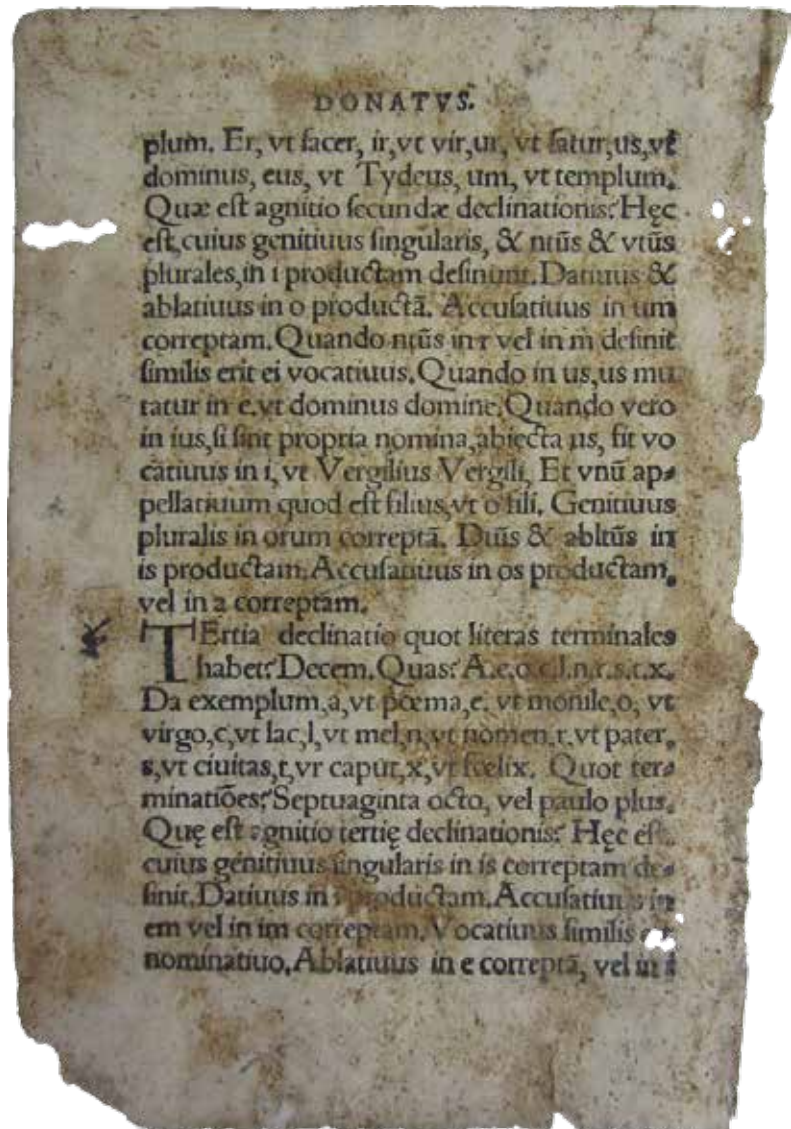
DONATVS.

plum. Er, vt facer, ir, vt vir, ur, vt satur, us, vt dominus, eus, vt Tydeus, um, vt templum. Quæ est agnitio secundæ declinationis? Hęc est, cuius genitiuus singularis, & ntũs & vtũs plurales, in i productam desinunt. Datiuus & ablatiuus in o productã. Accusatiuus in um correptam. Quando ntũs in r vel in m desinit similis erit ei vocatiuus. Quando in us, us mutatur in e, vt dominus domine. Quando vero in ius, si sint propria nomina, abiecta us, fit vocatiuus in i, vt Vergilius Vergili. Et vnũ appellatiuum quod est filius, vt o fili. Genitiuus pluralis in orum correptã. Dtũs & abltũs in is productam. Accusatiuus in os productam, vel in a correptam.

TErtia declinatio quot literas terminales habet? Decem. Quas? A, e, o, c, l, n, r, s, t, x. Da exemplum, a, vt pœma, e, vt monile, o, vt virgo, c, vt lac, l, vt mel, n, vt nomen, r, vt pater, s, vt ciuitas, t, vt caput, x, vt fœlix. Quot terminatiões? Septuaginta octo, vel paulo plus. Quę est agnitio tertię declinationis? Hęc est, cuius genitiuus singularis in is correptam desinit. Datiuus in i productam. Accusatiuus in em vel in im correptam. Vocatiuus similis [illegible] nominatiuo, Ablatiuus in e correptã, vel in i